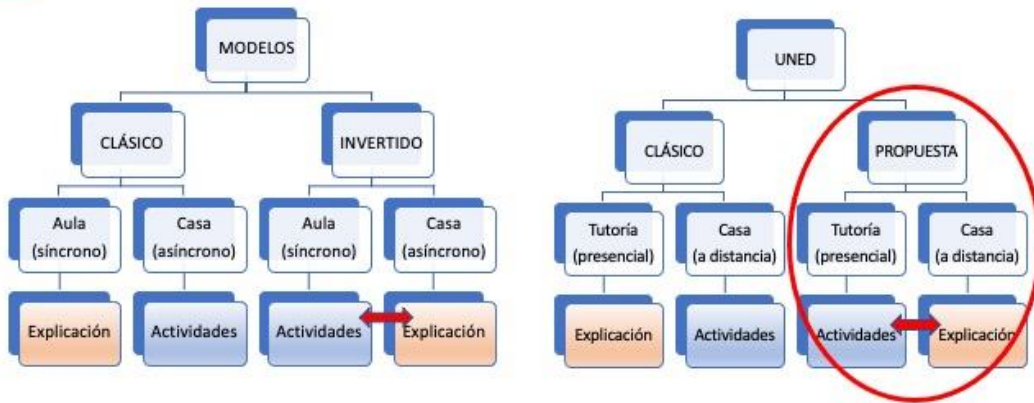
MODELOS

CLÁSICO

Aula (síncrono)

Explicación

Casa (asíncrono)

Actividades

INVERTIDO

Aula (síncrono)

Actividades

Casa (asíncrono)

Explicación

UNED

CLÁSICO

Tutoría (presencial)

Explicación

Casa (a distancia)

Actividades

PROPUESTA

Tutoría (presencial)

Actividades

Casa (a distancia)

Explicación